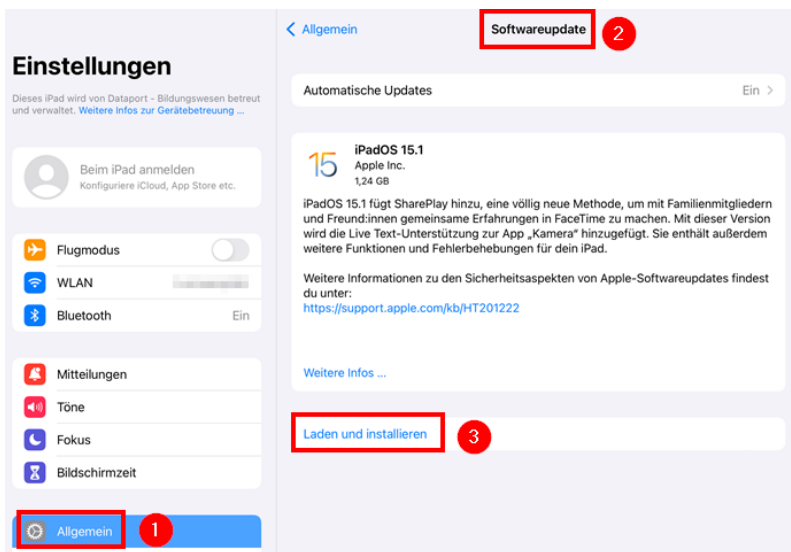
Einstellungen

Dieses iPad wird von Dataport - Bildungswesen betreut und verwaltet. Weitere Infos zur Gerätebetreuung ...

Beim iPad anmelden
Konfiguriere iCloud, App Store etc.

Flugmodus
WLAN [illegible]
Bluetooth Ein

Mitteilungen
Töne
Fokus
Bildschirmzeit

Allgemein 1

< Allgemein Softwareupdate 2

Automatische Updates Ein >

15 iPadOS 15.1
Apple Inc.
1,24 GB

iPadOS 15.1 fügt SharePlay hinzu, eine völlig neue Methode, um mit Familienmitgliedern und Freund:innen gemeinsame Erfahrungen in FaceTime zu machen. Mit dieser Version wird die Live Text-Unterstützung zur App „Kamera" hinzugefügt. Sie enthält außerdem weitere Funktionen und Fehlerbehebungen für dein iPad.

Weitere Informationen zu den Sicherheitsaspekten von Apple-Softwareupdates findest du unter:
https://support.apple.com/kb/HT201222

Weitere Infos ...

Laden und installieren 3